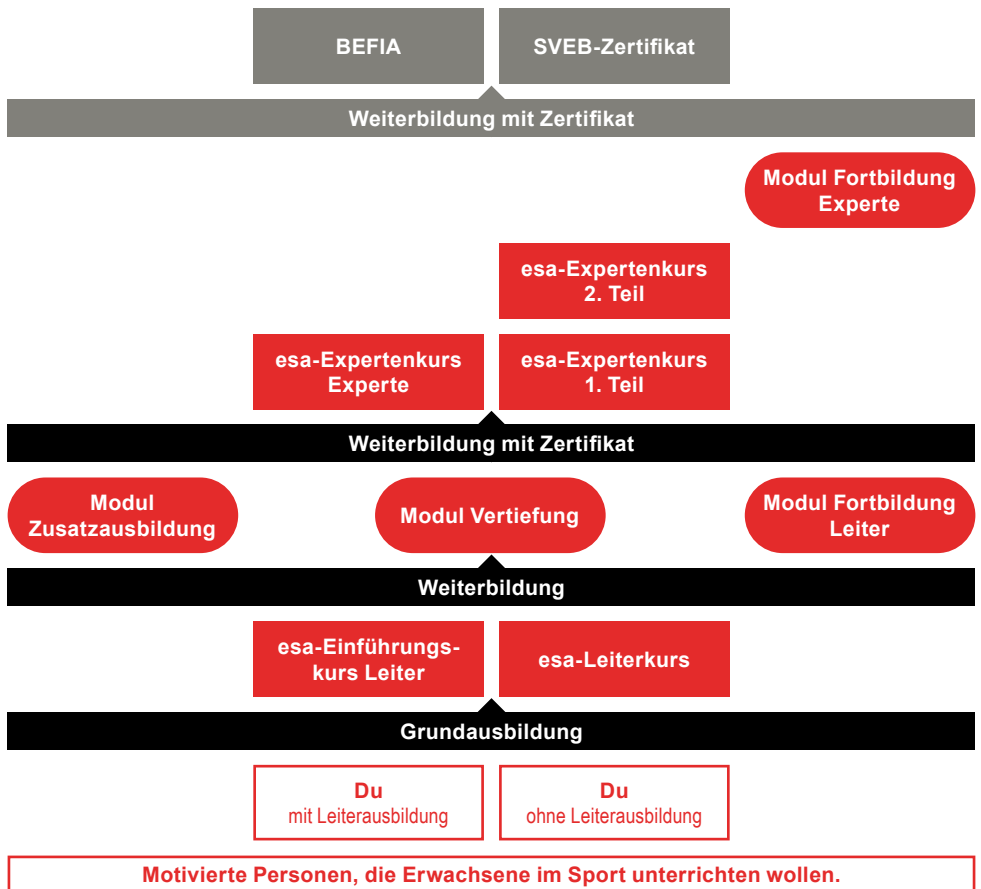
BEFIA

SVEB-Zertifikat

Weiterbildung mit Zertifikat

Modul Fortbildung Experte

esa-Expertenkurs 2. Teil

esa-Expertenkurs Experte

esa-Expertenkurs 1. Teil

Weiterbildung mit Zertifikat

Modul Zusatzausbildung

Modul Vertiefung

Modul Fortbildung Leiter

Weiterbildung

esa-Einführungskurs Leiter

esa-Leiterkurs

Grundausbildung

Du
mit Leiterausbildung

Du
ohne Leiterausbildung

Motivierte Personen, die Erwachsene im Sport unterrichten wollen.